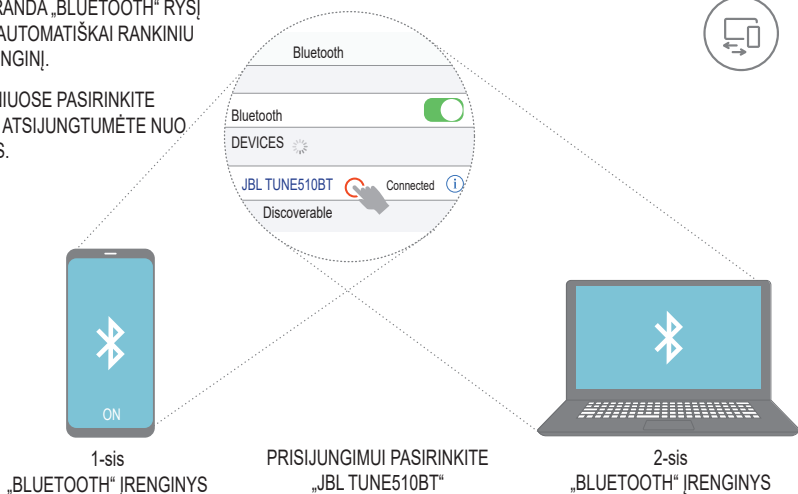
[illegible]RANDA „BLUETOOTH" RYSĮ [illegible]AUTOMATIŠKAI RANKINIU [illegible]NGINĮ.

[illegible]IUOSE PASIRINKITE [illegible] ATSIJUNGTUMĖTE NUO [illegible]S.

Bluetooth

Bluetooth

DEVICES

JBL TUNE510BT

Connected

Discoverable

ON

1-sis „BLUETOOTH" ĮRENGINYS

PRISIJUNGIMUI PASIRINKITE „JBL TUNE510BT"

2-sis „BLUETOOTH" ĮRENGINYS